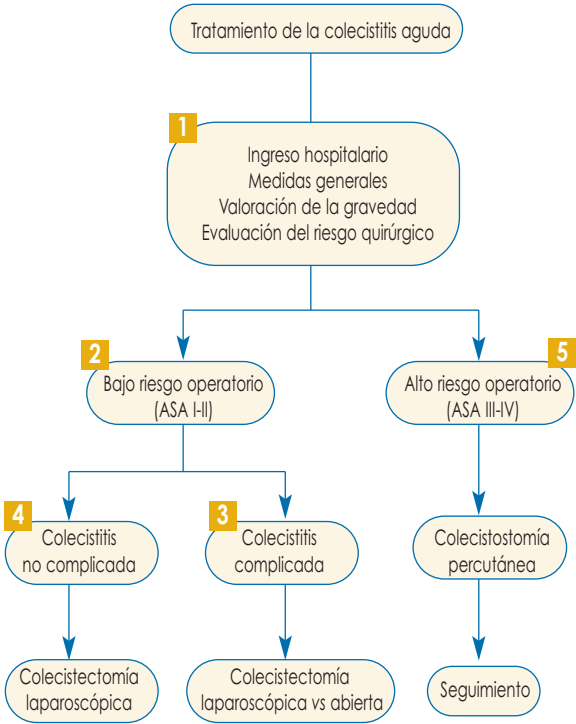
Tratamiento de la colecistitis aguda

1

Ingreso hospitalario
Medidas generales
Valoración de la gravedad
Evaluación del riesgo quirúrgico

2

Bajo riesgo operatorio
(ASA I-II)

5

Alto riesgo operatorio
(ASA III-IV)

4

Colecistitis
no complicada

3

Colecistitis
complicada

Colecistostomía
percutánea

Colecistectomía
laparoscópica

Colecistectomía
laparoscópica vs abierta

Seguimiento